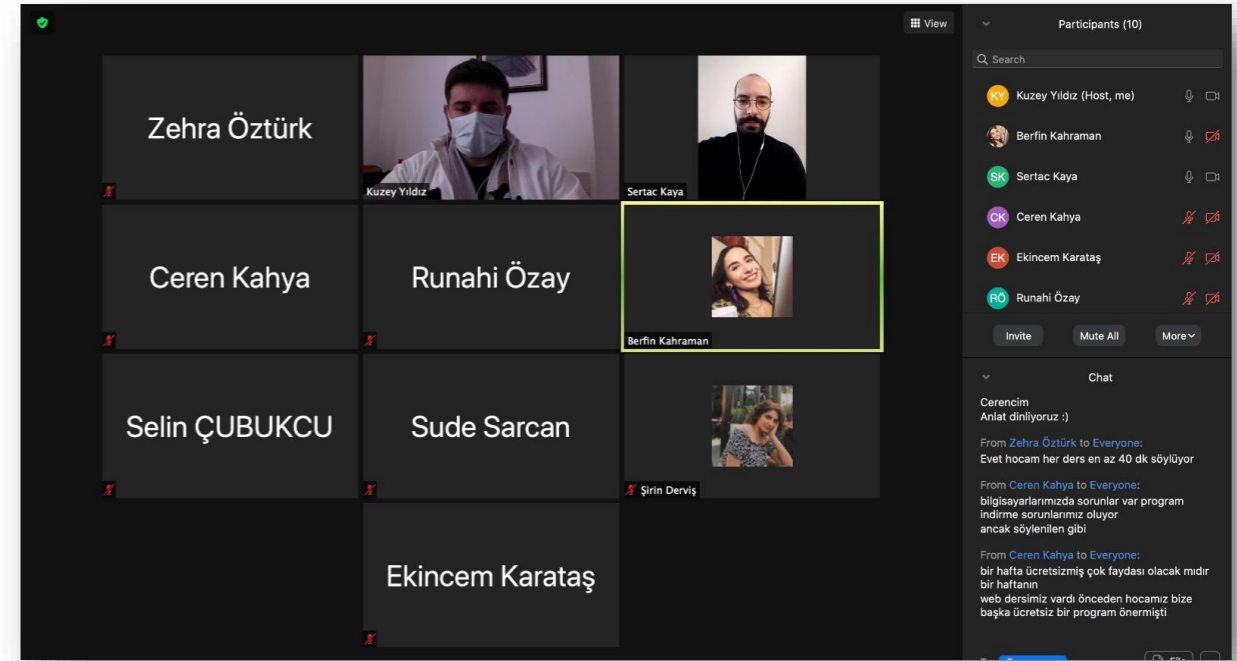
View

Zehra Öztürk

Kuzey Yıldız

Sertac Kaya

Ceren Kahya

Runahi Özay

Berfin Kahraman

Selin ÇUBUKCU

Sude Sarcan

Şirin Derviş

Ekincem Karataş

Participants (10)

Search

KY Kuzey Yıldız (Host, me)

Berfin Kahraman

SK Sertac Kaya

CK Ceren Kahya

EK Ekincem Karataş

RÖ Runahi Özay

Invite

Mute All

More

Chat

Cerencim
Anlat dinliyoruz :)

From Zehra Öztürk to Everyone:
Evet hocam her ders en az 40 dk söylüyor

From Ceren Kahya to Everyone:
bilgisayarlarımızda sorunlar var program indirme sorunlarımız oluyor
ancak söylenilen gibi

From Ceren Kahya to Everyone:
bir hafta ücretsizmiş çok faydası olacak mıdır bir haftanın
web dersimiz vardı önceden hocamız bize başka ücretsiz bir program önermişti

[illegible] File